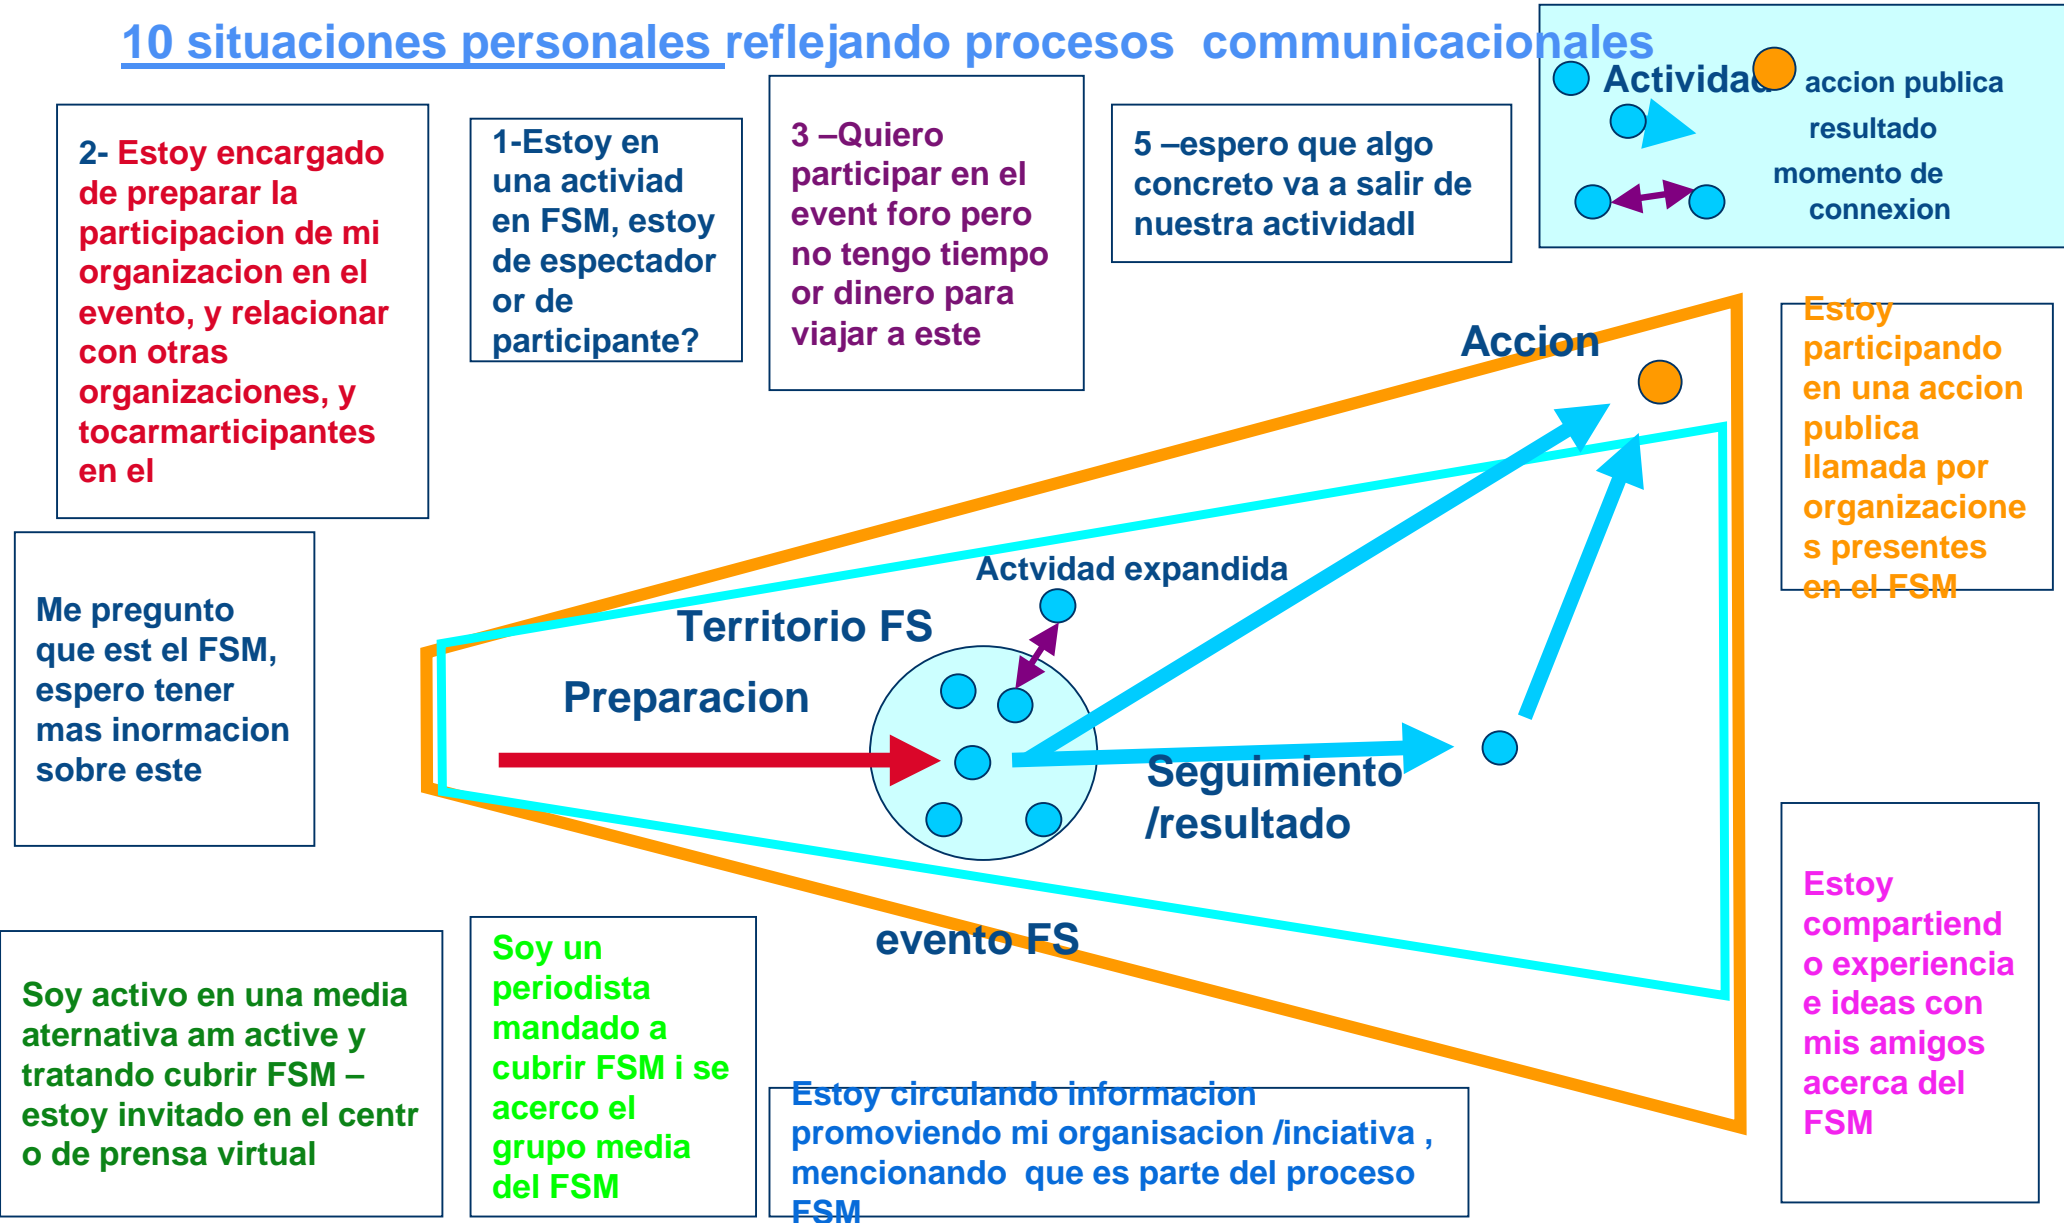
10 situaciones personales reflejando procesos communicacionales

Actividad accion publica resultado momento de connexion

2- Estoy encargado de preparar la participacion de mi organizacion en el evento, y relacionar con otras organizaciones, y tocarmarticipantes en el

1-Estoy en una activiad en FSM, estoy de espectador or de participante?

3 –Quiero participar en el event foro pero no tengo tiempo or dinero para viajar a este

5 –espero que algo concreto va a salir de nuestra actividadl

Accion

Estoy participando en una accion publica llamada por organizaciones presentes en el FSM

Actvidad expandida

Territorio FS

Preparacion

Seguimiento /resultado

Me pregunto que est el FSM, espero tener mas inormacion sobre este

evento FS

Estoy compartiendo experiencia e ideas con mis amigos acerca del FSM

Soy activo en una media aternativa am active y tratando cubrir FSM – estoy invitado en el centro de prensa virtual

Soy un periodista mandado a cubrir FSM i se acerco el grupo media del FSM

Estoy circulando informacion promoviendo mi organisacion /inciativa , mencionando que es parte del proceso FSM